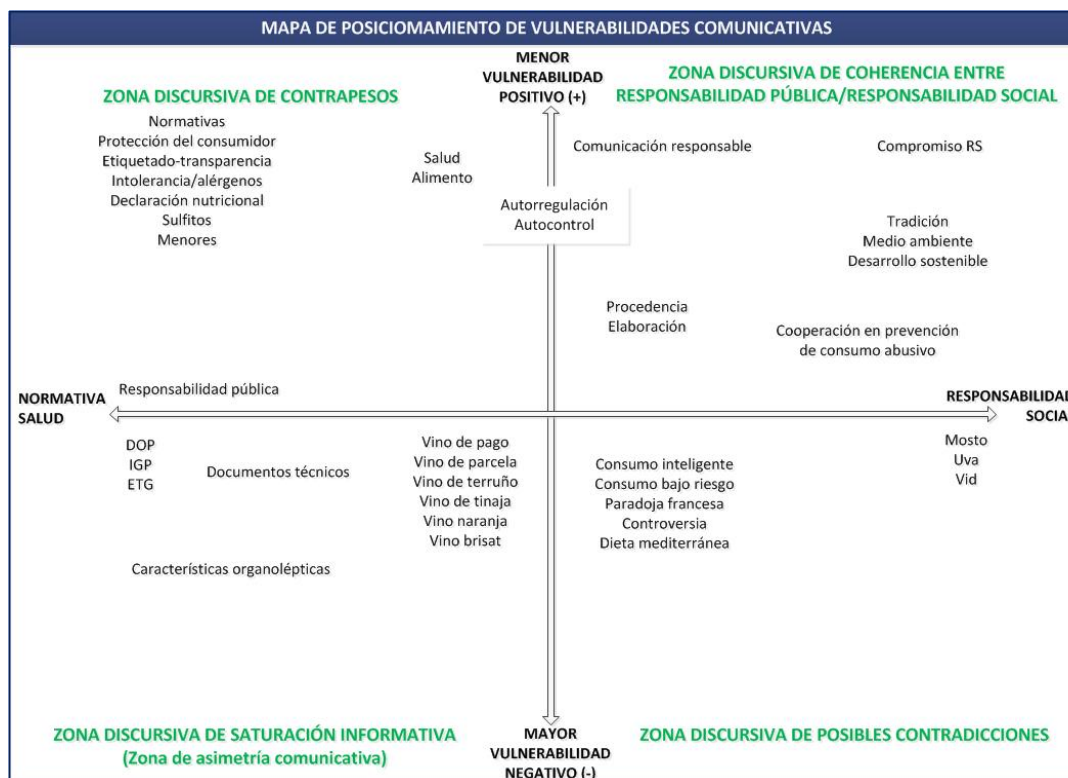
MAPA DE POSICIOMAMIENTO DE VULNERABILIDADES COMUNICATIVAS

ZONA DISCURSIVA DE CONTRAPESOS

MENOR VULNERABILIDAD POSITIVO (+)

ZONA DISCURSIVA DE COHERENCIA ENTRE RESPONSABILIDAD PÚBLICA/RESPONSABILIDAD SOCIAL

Normativas
Protección del consumidor
Etiquetado-transparencia
Intolerancia/alérgenos
Declaración nutricional
Sulfitos
Menores

Salud
Alimento

Autorregulación
Autocontrol

Comunicación responsable

Compromiso RS

Tradición
Medio ambiente
Desarrollo sostenible

Procedencia
Elaboración

Cooperación en prevención de consumo abusivo

NORMATIVA SALUD

Responsabilidad pública

RESPONSABILIDAD SOCIA

DOP
IGP
ETG

Documentos técnicos

Vino de pago
Vino de parcela
Vino de terruño
Vino de tinaja
Vino naranja
Vino brisat

Consumo inteligente
Consumo bajo riesgo
Paradoja francesa
Controversia
Dieta mediterránea

Mosto
Uva
Vid

Características organolépticas

ZONA DISCURSIVA DE SATURACIÓN INFORMATIVA
(Zona de asimetría comunicativa)

MAYOR VULNERABILIDAD NEGATIVO (-)

ZONA DISCURSIVA DE POSIBLES CONTRADICCIONES